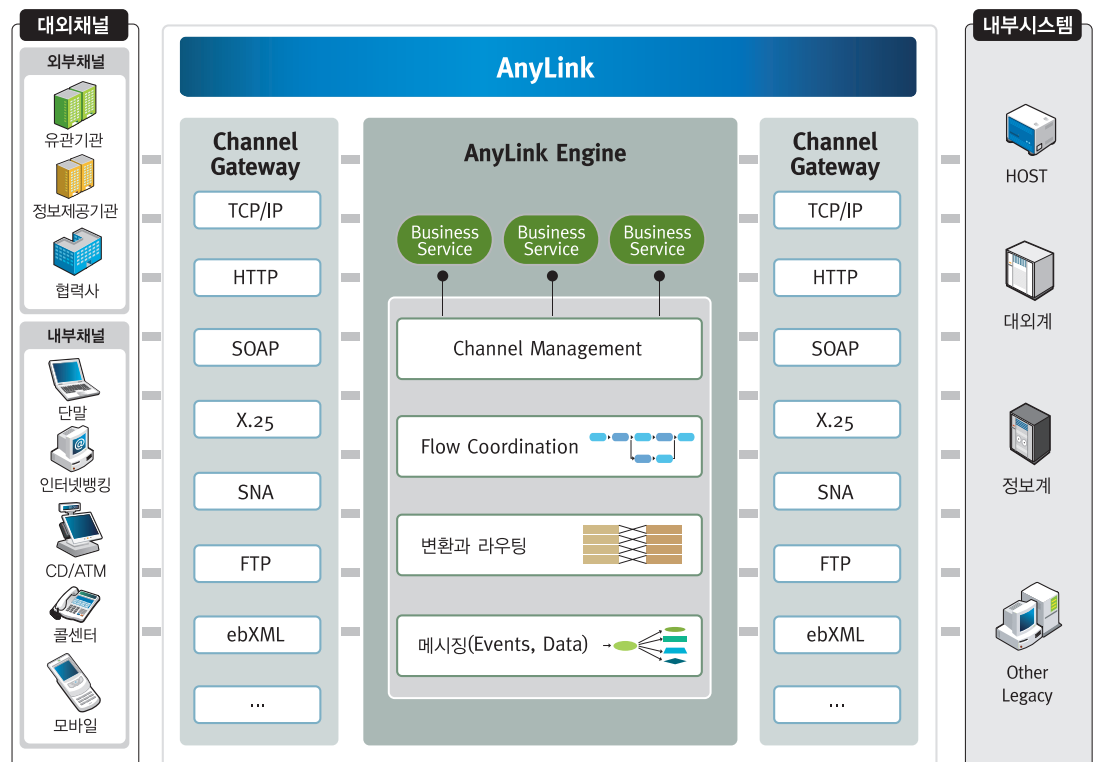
대외채널

외부채널

유관기관

정보제공기관

협력사

내부채널

단말

인터넷뱅킹

CD/ATM

콜센터

모바일

AnyLink

Channel Gateway

TCP/IP

HTTP

SOAP

X.25

SNA

FTP

ebXML

...

AnyLink Engine

Business Service

Business Service

Business Service

Channel Management

Flow Coordination

변환과 라우팅

메시징(Events, Data)

Channel Gateway

TCP/IP

HTTP

SOAP

X.25

SNA

FTP

ebXML

...

내부시스템

HOST

대외계

정보계

Other Legacy